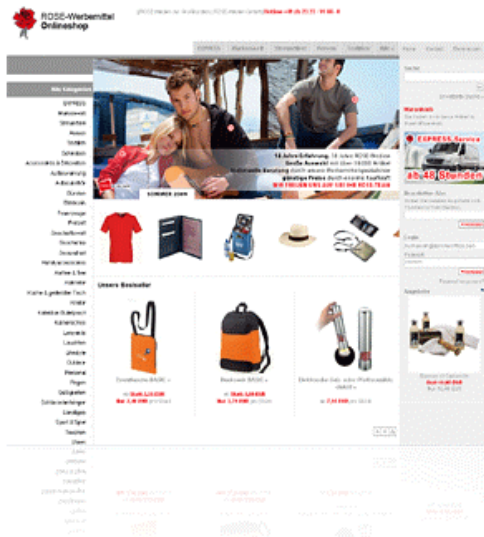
ROSE-Werbemittel
Onlineshop

EXPRESS

Alle Kategorien
EXPRESS
Arbeitswelt
Schreibset
Kugelschreiber
Taschen
Accessoires & Dekoration
Autozubehör
Büroartikel
Freizeit
Haushalt
Küche
Kinder
Kalender
Lampen
Leuchten
Uhren
Outdoor
Regen
Taschen
Werkzeug

Unsere Bestseller

Express Service
ab 48 Stunden